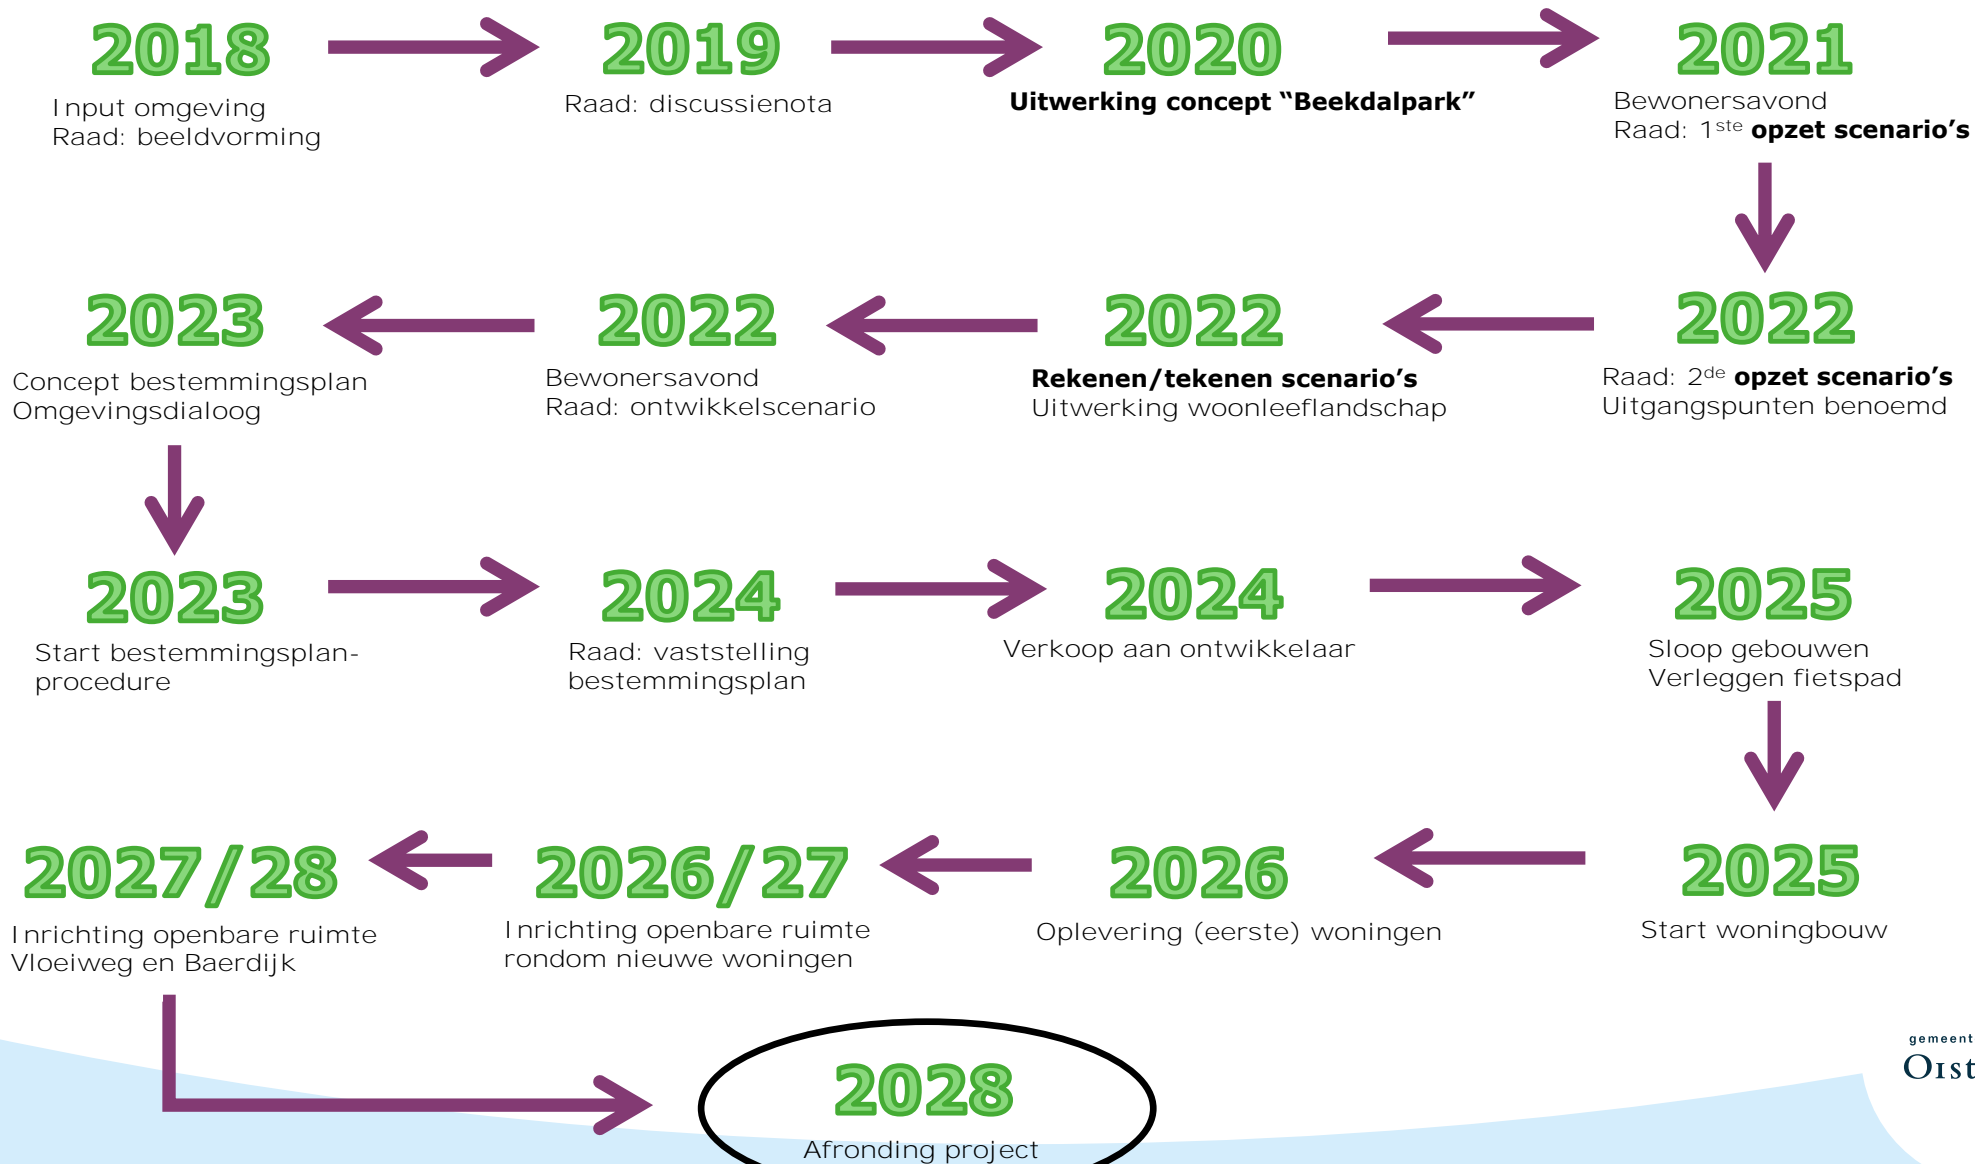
2018
Input omgeving
Raad: beeldvorming

2019
Raad: discussienota

2020
**Uitwerking concept "Beekdalpark"**

2021
Bewonersavond
Raad: 1$^{ste}$ **opzet scenario's**

2022
Raad: 2$^{de}$ **opzet scenario's**
Uitgangspunten benoemd

2022
**Rekenen/tekenen scenario's**
Uitwerking woonleeflandschap

2022
Bewonersavond
Raad: ontwikkelscenario

2023
Concept bestemmingsplan
Omgevingsdialoog

2023
Start bestemmingsplanprocedure

2024
Raad: vaststelling bestemmingsplan

2024
Verkoop aan ontwikkelaar

2025
Sloop gebouwen
Verleggen fietspad

2025
Start woningbouw

2026
Oplevering (eerste) woningen

2026/27
Inrichting openbare ruimte rondom nieuwe woningen

2027/28
Inrichting openbare ruimte
Vloeiweg en Baerdijk

2028
Afronding project

gemeent
Oist